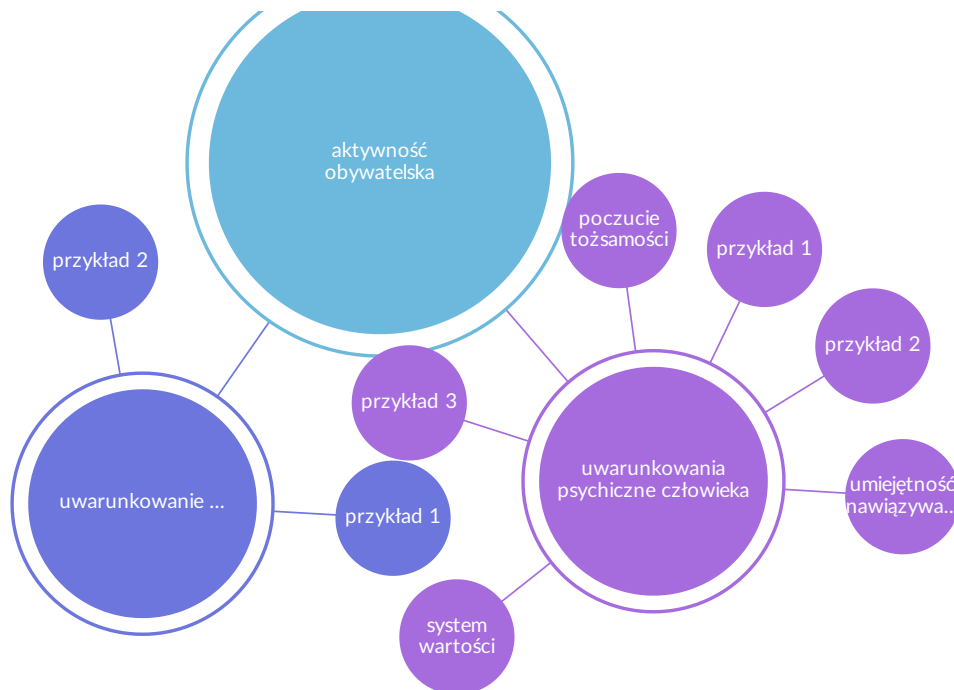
aktywność obywatelska

przykład 2

uwarunkowanie ...

przykład 1

przykład 3

poczucie tożsamości

przykład 1

przykład 2

uwarunkowania psychiczne człowieka

umiejętność nawiązywa...

system wartości